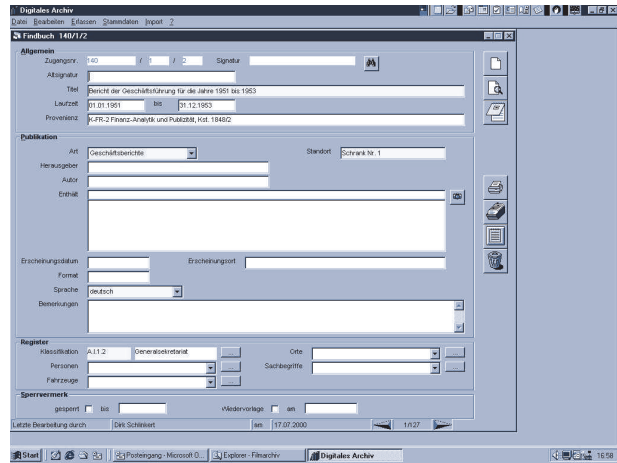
Digitales Archiv
Datei Bearbeiten Erfassen Stammdaten Import ?

Findbuch 140/1/2

Allgemein
Zugangsnr. 140 / 1 / 2 Signatur
Altsignatur
Titel Bericht der Geschäftsführung für die Jahre 1951 bis 1953
Laufzeit 01.01.1951 bis 31.12.1953
Provenienz K-FR-2 Finanz-Analytik und Publizität, Kst. 1848/2

Publikation
Art Geschäftsberichte Standort Schrank Nr. 1
Herausgeber
Autor
Enthält

Erscheinungsdatum Erscheinungsort
Format
Sprache deutsch
Bemerkungen

Register
Klassifikation A.I.1.2 Generalsekretariat ... Orte ...
Personen ... Sachbegriffe ...
Fahrzeuge ...

Sperrvermerk
gesperrt bis Wiedervorlage am

Letzte Bearbeitung durch Dirk Schlinkert am 17.07.2000 1/127

Start Posteingang - Microsoft O... Explorer - Filmarchiv Digitales Archiv 16:58